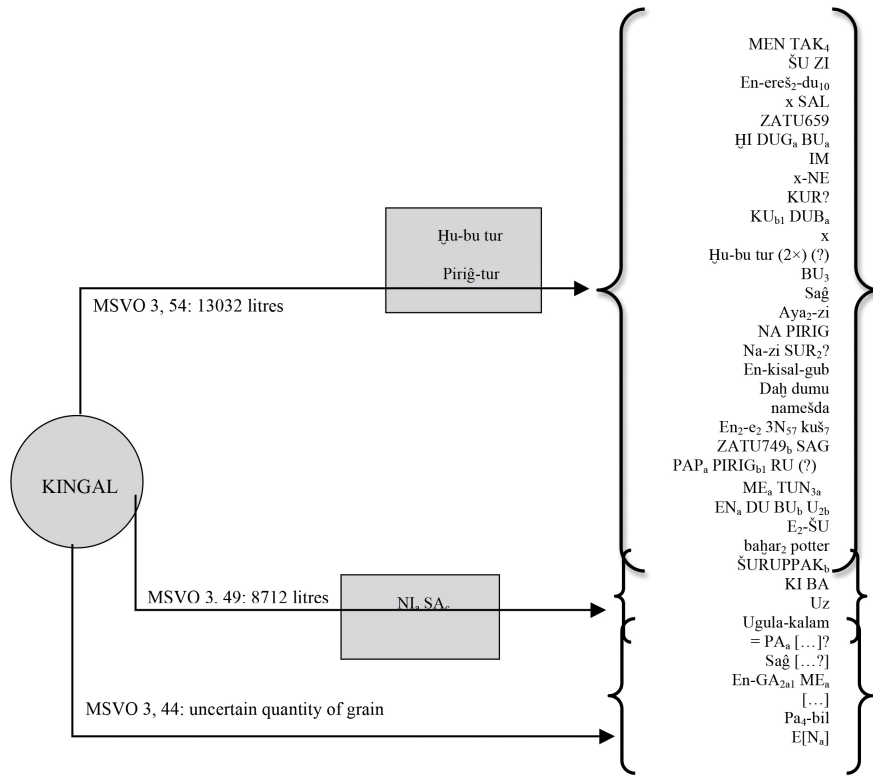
KINGAL

MSVO 3, 54: 13032 litres

Ḫu-bu tur

Pirig̑-tur

MSVO 3. 49: 8712 litres

NI$_a$ SA$_c$

MSVO 3, 44: uncertain quantity of grain

MEN TAK$_4$
ŠU ZI
En-ereš$_2$-du$_{10}$
x SAL
ZATU659
ḪI DUG$_a$ BU$_a$
IM
x-NE
KUR?
KU$_{b1}$ DUB$_a$
x
Ḫu-bu tur (2×) (?)
BU$_3$
Sag̑
Aya$_2$-zi
NA PIRIG
Na-zi SUR$_2$?
En-kisal-gub
Daḫ dumu
namešda
En$_2$-e$_2$ 3N$_{57}$ kuš$_7$
ZATU749$_b$ SAG
PAP$_a$ PIRIG$_{b1}$ RU (?)
ME$_a$ TUN$_{3a}$
EN$_a$ DU BU$_b$ U$_{2b}$
E$_2$-ŠU
baḫar$_2$ potter
ŠURUPPAK$_b$
KI BA
Uz
Ugula-kalam
= PA$_a$ […]?
Sag̑ […?]
En-GA$_{2a1}$ ME$_a$
[…]
Pa$_4$-bil
E[N$_a$]